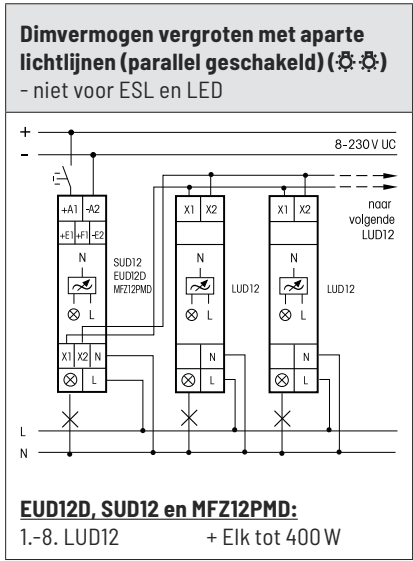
Dimvermogen vergroten met aparte lichtlijnen (parallel geschakeld) (☼☼)
- niet voor ESL en LED

+
-
8-230 V UC
naar volgende LUD12

+A1 -A2
+E1 +F1 -E2
SUD12
EUD12D
MFZ12PMD
N
⊗ L
X1 X2 N
⊗ L

X1 X2
N
⊗ L
LUD12
N
⊗ L

X1 X2
N
⊗ L
LUD12
N
⊗ L

L
N

EUD12D, SUD12 en MFZ12PMD:
1.-8. LUD12 + Elk tot 400 W